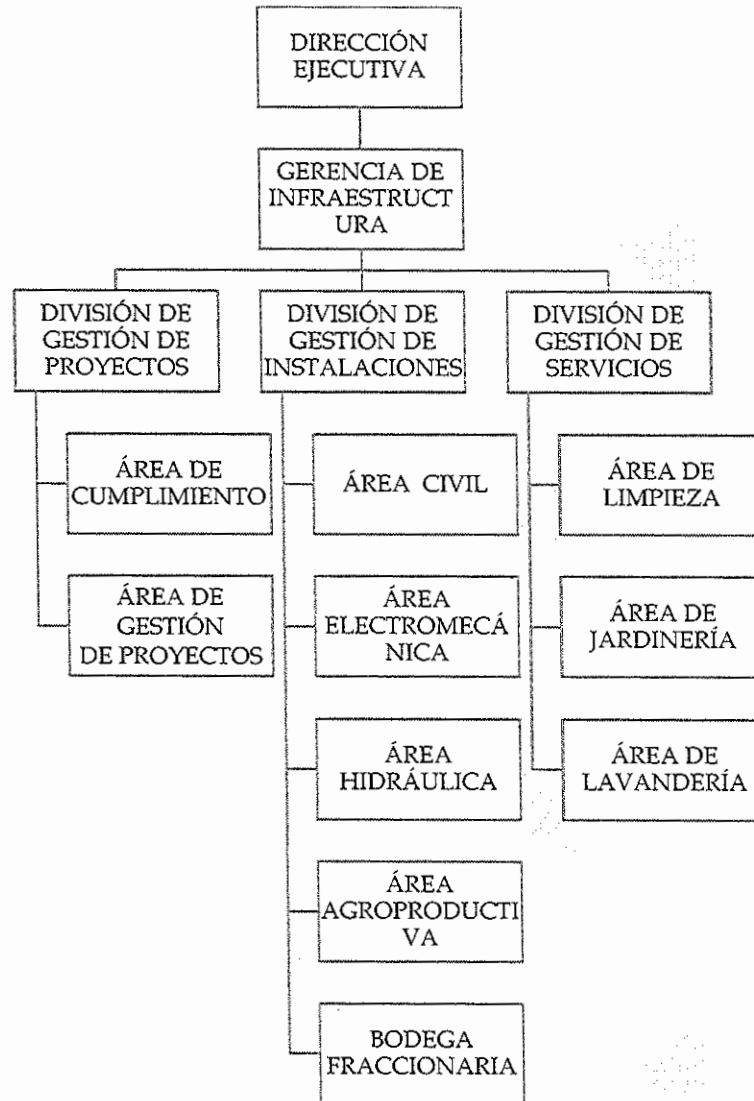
DIRECCIÓN EJECUTIVA

GERENCIA DE INFRAESTRUCTURA

DIVISIÓN DE GESTIÓN DE PROYECTOS

ÁREA DE CUMPLIMIENTO

ÁREA DE GESTIÓN DE PROYECTOS

DIVISIÓN DE GESTIÓN DE INSTALACIONES

ÁREA CIVIL

ÁREA ELECTROMECÁNICA

ÁREA HIDRÁULICA

ÁREA AGROPRODUCTIVA

BODEGA FRACCIONARIA

DIVISIÓN DE GESTIÓN DE SERVICIOS

ÁREA DE LIMPIEZA

ÁREA DE JARDINERÍA

ÁREA DE LAVANDERÍA